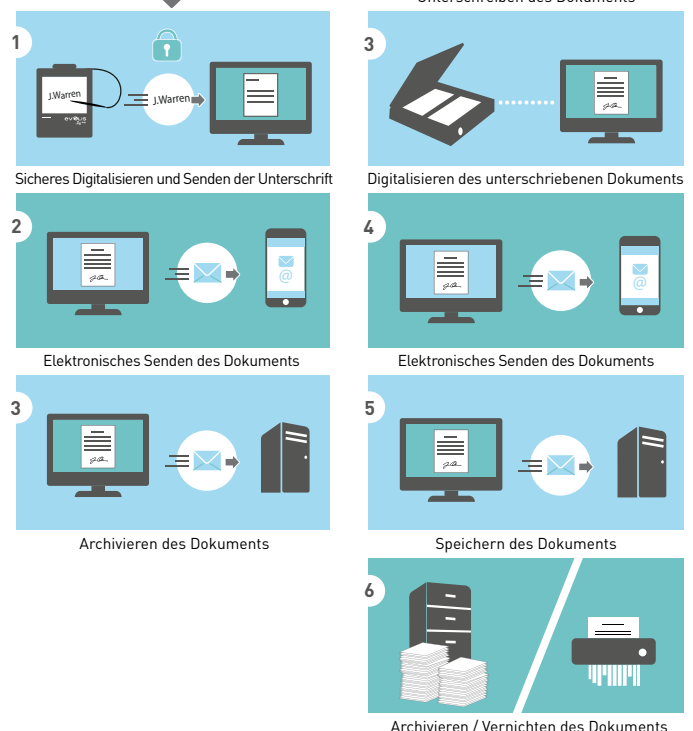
Unterschreiben des Dokuments

1

J.Warren

J.Warren

evolis

Sicheres Digitalisieren und Senden der Unterschrift

3

Digitalisieren des unterschriebenen Dokuments

2

@

Elektronisches Senden des Dokuments

4

@

Elektronisches Senden des Dokuments

3

Archivieren des Dokuments

5

Speichern des Dokuments

6

Archivieren / Vernichten des Dokuments